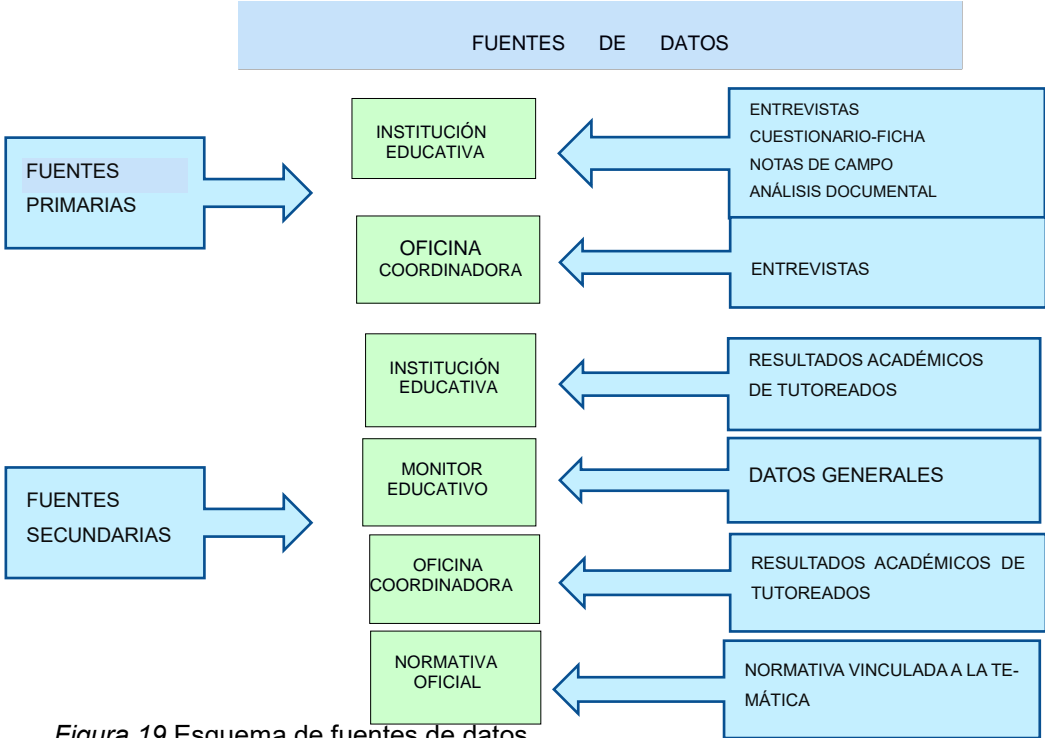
FUENTES DE DATOS

FUENTES PRIMARIAS

INSTITUCIÓN EDUCATIVA

ENTREVISTAS
CUESTIONARIO-FICHA
NOTAS DE CAMPO
ANÁLISIS DOCUMENTAL

OFICINA COORDINADORA

ENTREVISTAS

INSTITUCIÓN EDUCATIVA

RESULTADOS ACADÉMICOS DE TUTOREADOS

FUENTES SECUNDARIAS

MONITOR EDUCATIVO

DATOS GENERALES

OFICINA COORDINADORA

RESULTADOS ACADÉMICOS DE TUTOREADOS

NORMATIVA OFICIAL

NORMATIVA VINCULADA A LA TEMÁTICA

*Figura 19* Esquema de fuentes de datos